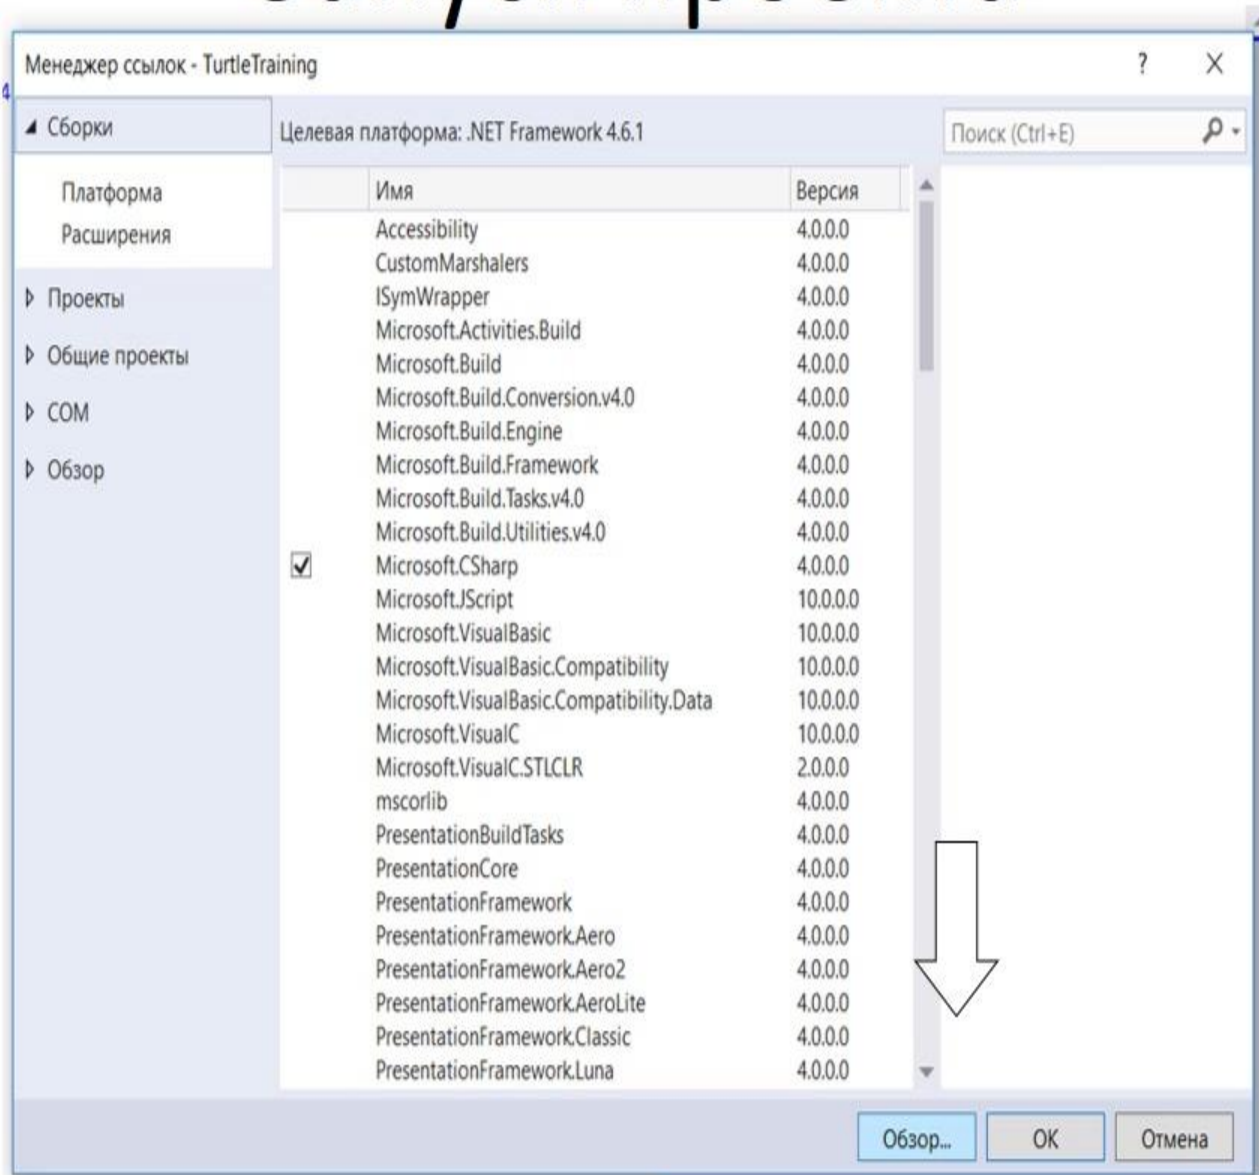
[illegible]

Менеджер ссылок - TurtleTraining

? X

◢ Сборки

Платформа
Расширения

▷ Проекты
▷ Общие проекты
▷ COM
▷ Обзор

Целевая платформа: .NET Framework 4.6.1

Поиск (Ctrl+E)

| | Имя | Версия |
|---|---|---|
| | Accessibility | 4.0.0.0 |
| | CustomMarshalers | 4.0.0.0 |
| | ISymWrapper | 4.0.0.0 |
| | Microsoft.Activities.Build | 4.0.0.0 |
| | Microsoft.Build | 4.0.0.0 |
| | Microsoft.Build.Conversion.v4.0 | 4.0.0.0 |
| | Microsoft.Build.Engine | 4.0.0.0 |
| | Microsoft.Build.Framework | 4.0.0.0 |
| | Microsoft.Build.Tasks.v4.0 | 4.0.0.0 |
| | Microsoft.Build.Utilities.v4.0 | 4.0.0.0 |
| ✓ | Microsoft.CSharp | 4.0.0.0 |
| | Microsoft.JScript | 10.0.0.0 |
| | Microsoft.VisualBasic | 10.0.0.0 |
| | Microsoft.VisualBasic.Compatibility | 10.0.0.0 |
| | Microsoft.VisualBasic.Compatibility.Data | 10.0.0.0 |
| | Microsoft.VisualC | 10.0.0.0 |
| | Microsoft.VisualC.STLCLR | 2.0.0.0 |
| | mscorlib | 4.0.0.0 |
| | PresentationBuildTasks | 4.0.0.0 |
| | PresentationCore | 4.0.0.0 |
| | PresentationFramework | 4.0.0.0 |
| | PresentationFramework.Aero | 4.0.0.0 |
| | PresentationFramework.Aero2 | 4.0.0.0 |
| | PresentationFramework.AeroLite | 4.0.0.0 |
| | PresentationFramework.Classic | 4.0.0.0 |
| | PresentationFramework.Luna | 4.0.0.0 |

Обзор... OK Отмена